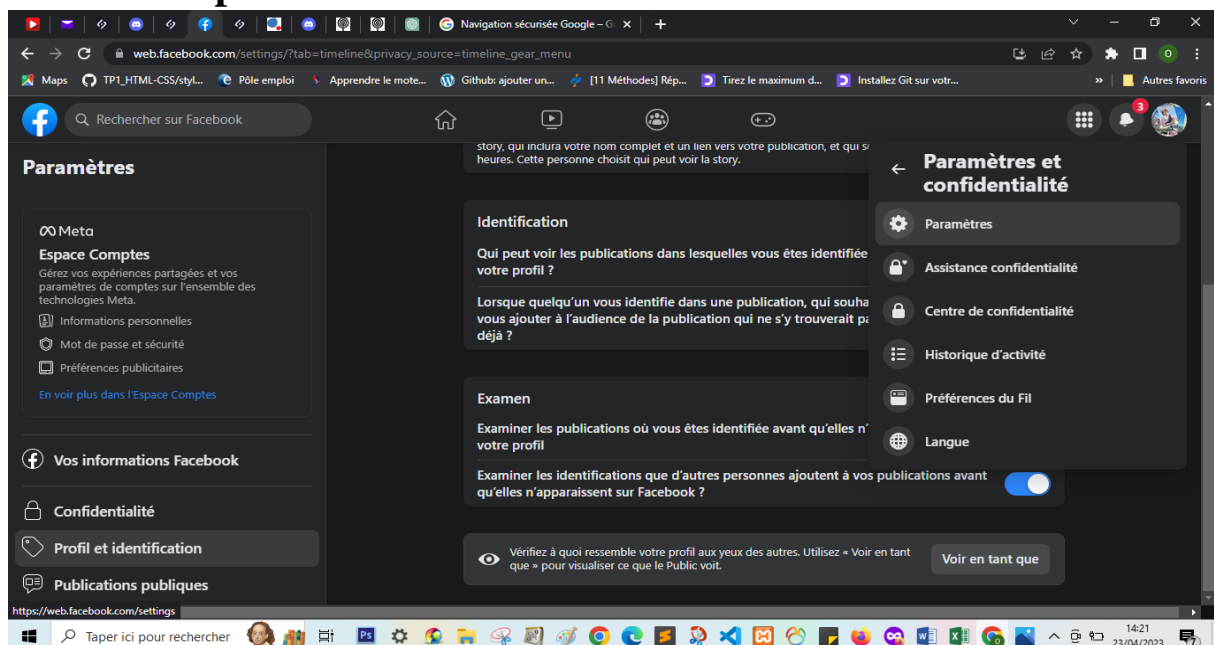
Navigation sécurisée Google – G ×

web.facebook.com/settings/?tab=timeline&privacy_source=timeline_gear_menu

Maps TP1_HTML-CSS/styl... Pôle emploi Apprendre le mote... Github: ajouter un... [11 Méthodes] Rép... Tirez le maximum d... Installez Git sur votr... » Autres favoris

Rechercher sur Facebook

3

Paramètres

Meta
Espace Comptes
Gérez vos expériences partagées et vos paramètres de comptes sur l'ensemble des technologies Meta.
Informations personnelles
Mot de passe et sécurité
Préférences publicitaires
En voir plus dans l'Espace Comptes

Vos informations Facebook
Confidentialité
Profil et identification
Publications publiques

story, qui inclura votre nom complet et un lien vers votre publication, et qui s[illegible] heures. Cette personne choisit qui peut voir la story.

Identification
Qui peut voir les publications dans lesquelles vous êtes identifiée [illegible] votre profil ?
Lorsque quelqu'un vous identifie dans une publication, qui souha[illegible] vous ajouter à l'audience de la publication qui ne s'y trouverait pa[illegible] déjà ?

Examen
Examiner les publications où vous êtes identifiée avant qu'elles n'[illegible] votre profil
Examiner les identifications que d'autres personnes ajoutent à vos publications avant qu'elles n'apparaissent sur Facebook ?

Vérifiez à quoi ressemble votre profil aux yeux des autres. Utilisez « Voir en tant que » pour visualiser ce que le Public voit.
Voir en tant que

Paramètres et confidentialité
Paramètres
Assistance confidentialité
Centre de confidentialité
Historique d'activité
Préférences du Fil
Langue

https://web.facebook.com/settings

Taper ici pour rechercher
14:21
23/04/2023